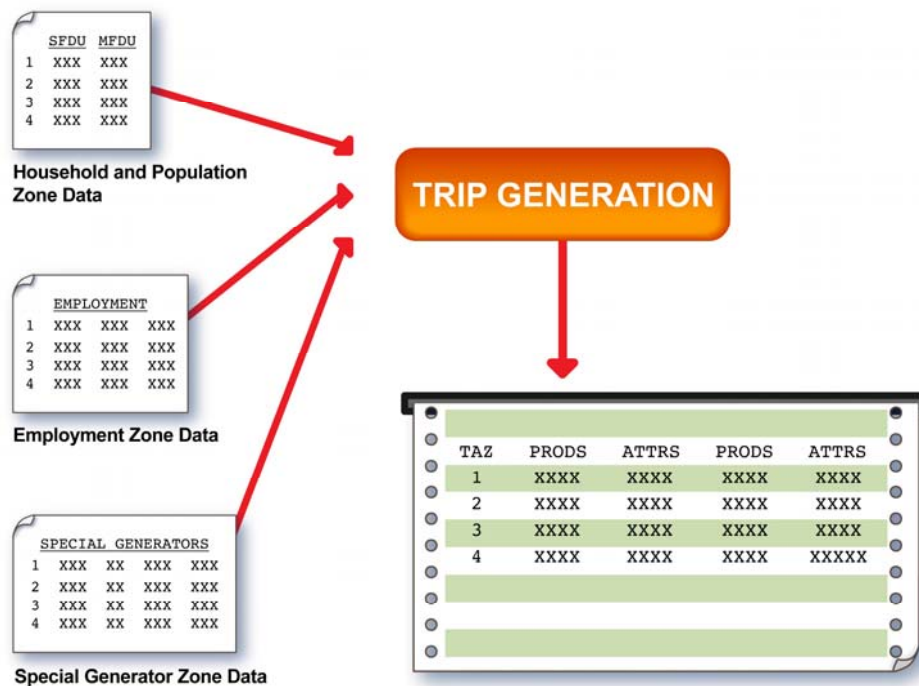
| | SFDU | MFDU |
|---|---|---|
| 1 | XXX | XXX |
| 2 | XXX | XXX |
| 3 | XXX | XXX |
| 4 | XXX | XXX |

Household and Population Zone Data

EMPLOYMENT

| | | | |
|---|---|---|---|
| 1 | XXX | XXX | XXX |
| 2 | XXX | XXX | XXX |
| 3 | XXX | XXX | XXX |
| 4 | XXX | XXX | XXX |

Employment Zone Data

SPECIAL GENERATORS

| | | | | |
|---|---|---|---|---|
| 1 | XXX | XX | XXX | XXX |
| 2 | XXX | XX | XXX | XXX |
| 3 | XXX | XX | XXX | XXX |
| 4 | XXX | XX | XXX | XXX |

Special Generator Zone Data

TRIP GENERATION

| TAZ | PRODS | ATTRS | PRODS | ATTRS |
|---|---|---|---|---|
| 1 | XXXX | XXXX | XXXX | XXXX |
| 2 | XXXX | XXXX | XXXX | XXXX |
| 3 | XXXX | XXXX | XXXX | XXXX |
| 4 | XXXX | XXXX | XXXX | XXXXX |